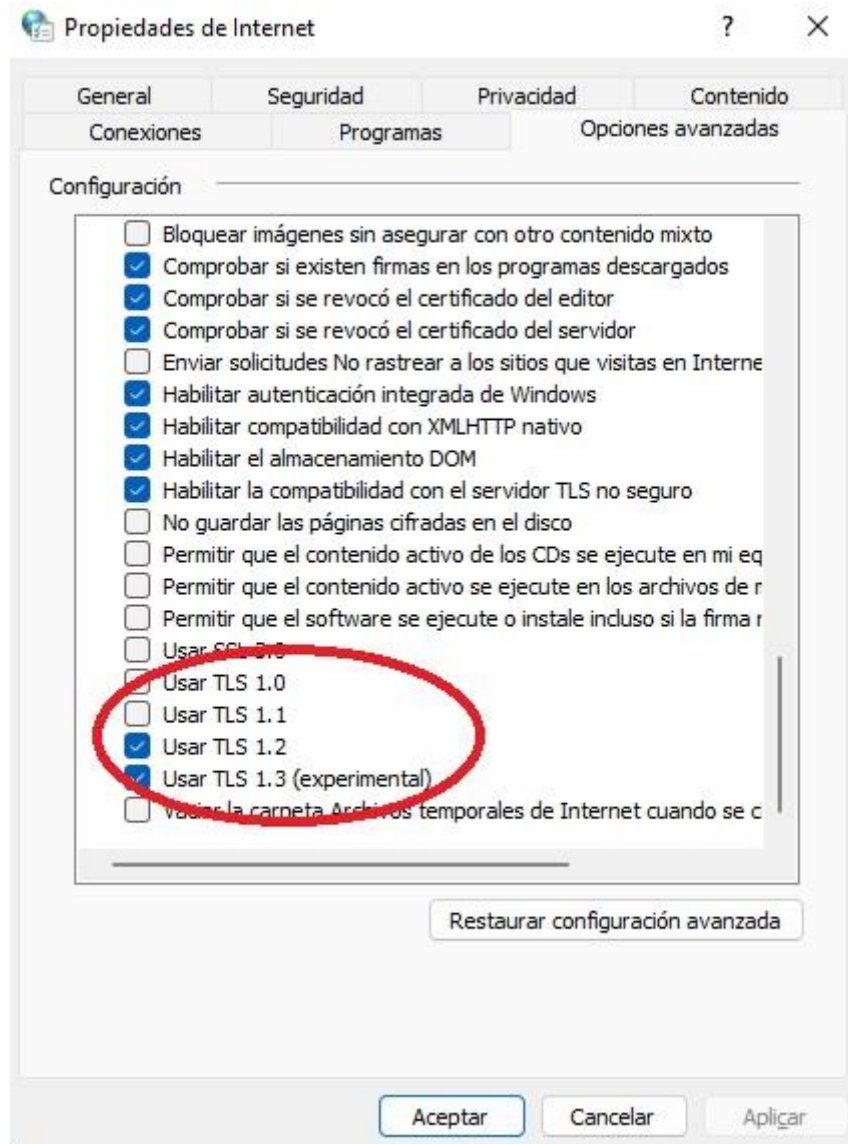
Propiedades de Internet

?

×

General

Seguridad

Privacidad

Contenido

Conexiones

Programas

Opciones avanzadas

Configuración

Bloquear imágenes sin asegurar con otro contenido mixto

Comprobar si existen firmas en los programas descargados

Comprobar si se revocó el certificado del editor

Comprobar si se revocó el certificado del servidor

Enviar solicitudes No rastrear a los sitios que visitas en Interne

Habilitar autenticación integrada de Windows

Habilitar compatibilidad con XMLHTTP nativo

Habilitar el almacenamiento DOM

Habilitar la compatibilidad con el servidor TLS no seguro

No guardar las páginas cifradas en el disco

Permitir que el contenido activo de los CDs se ejecute en mi eq

Permitir que el contenido activo se ejecute en los archivos de r

Permitir que el software se ejecute o instale incluso si la firma r

Usar SSL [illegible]

Usar TLS 1.0

Usar TLS 1.1

Usar TLS 1.2

Usar TLS 1.3 (experimental)

Vaciar la carpeta Archivos temporales de Internet cuando se c

Restaurar configuración avanzada

Aceptar

Cancelar

Aplicar